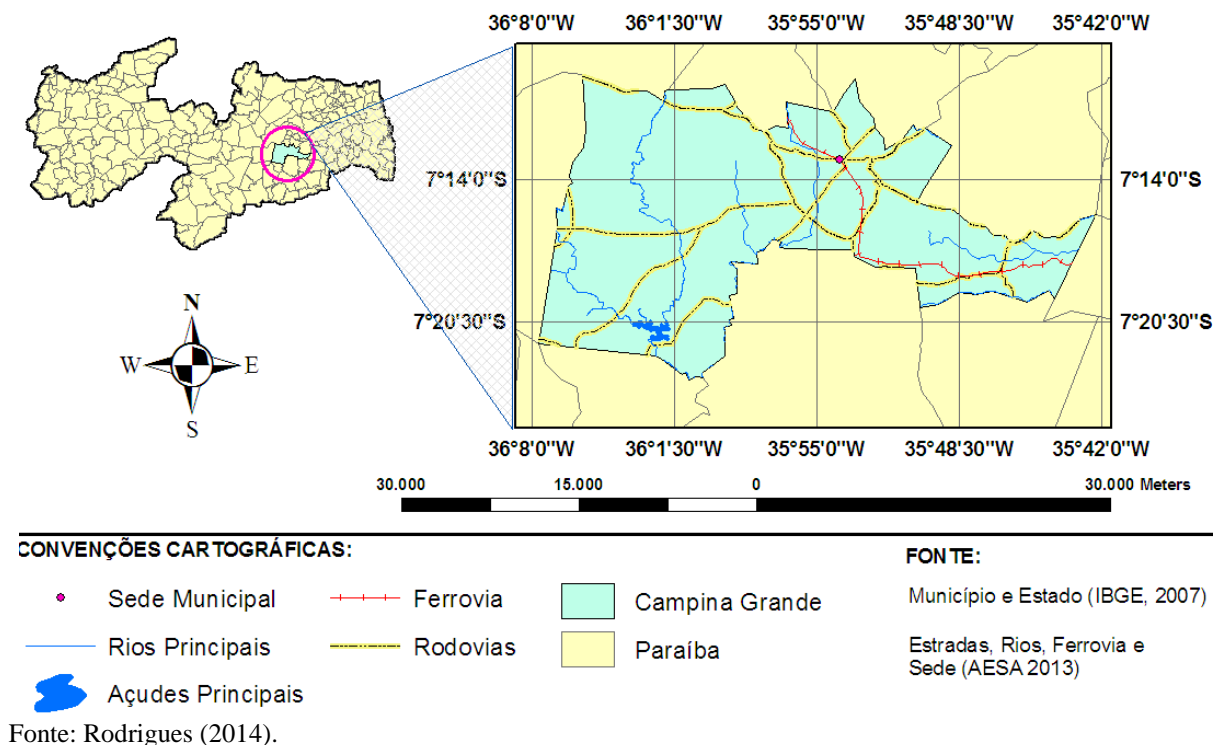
36°8'0"W 36°1'30"W 35°55'0"W 35°48'30"W 35°42'0"W

7°14'0"S 7°14'0"S

7°20'30"S 7°20'30"S

N
W E
S

36°8'0"W 36°1'30"W 35°55'0"W 35°48'30"W 35°42'0"W

30.000 15.000 0 30.000 Meters

CONVENÇÕES CARTOGRÁFICAS:

Sede Municipal
Rios Principais
Açudes Principais
Ferrovia
Rodovias
Campina Grande
Paraíba

FONTE:

Município e Estado (IBGE, 2007)

Estradas, Rios, Ferrovia e Sede (AESA 2013)

Fonte: Rodrigues (2014).